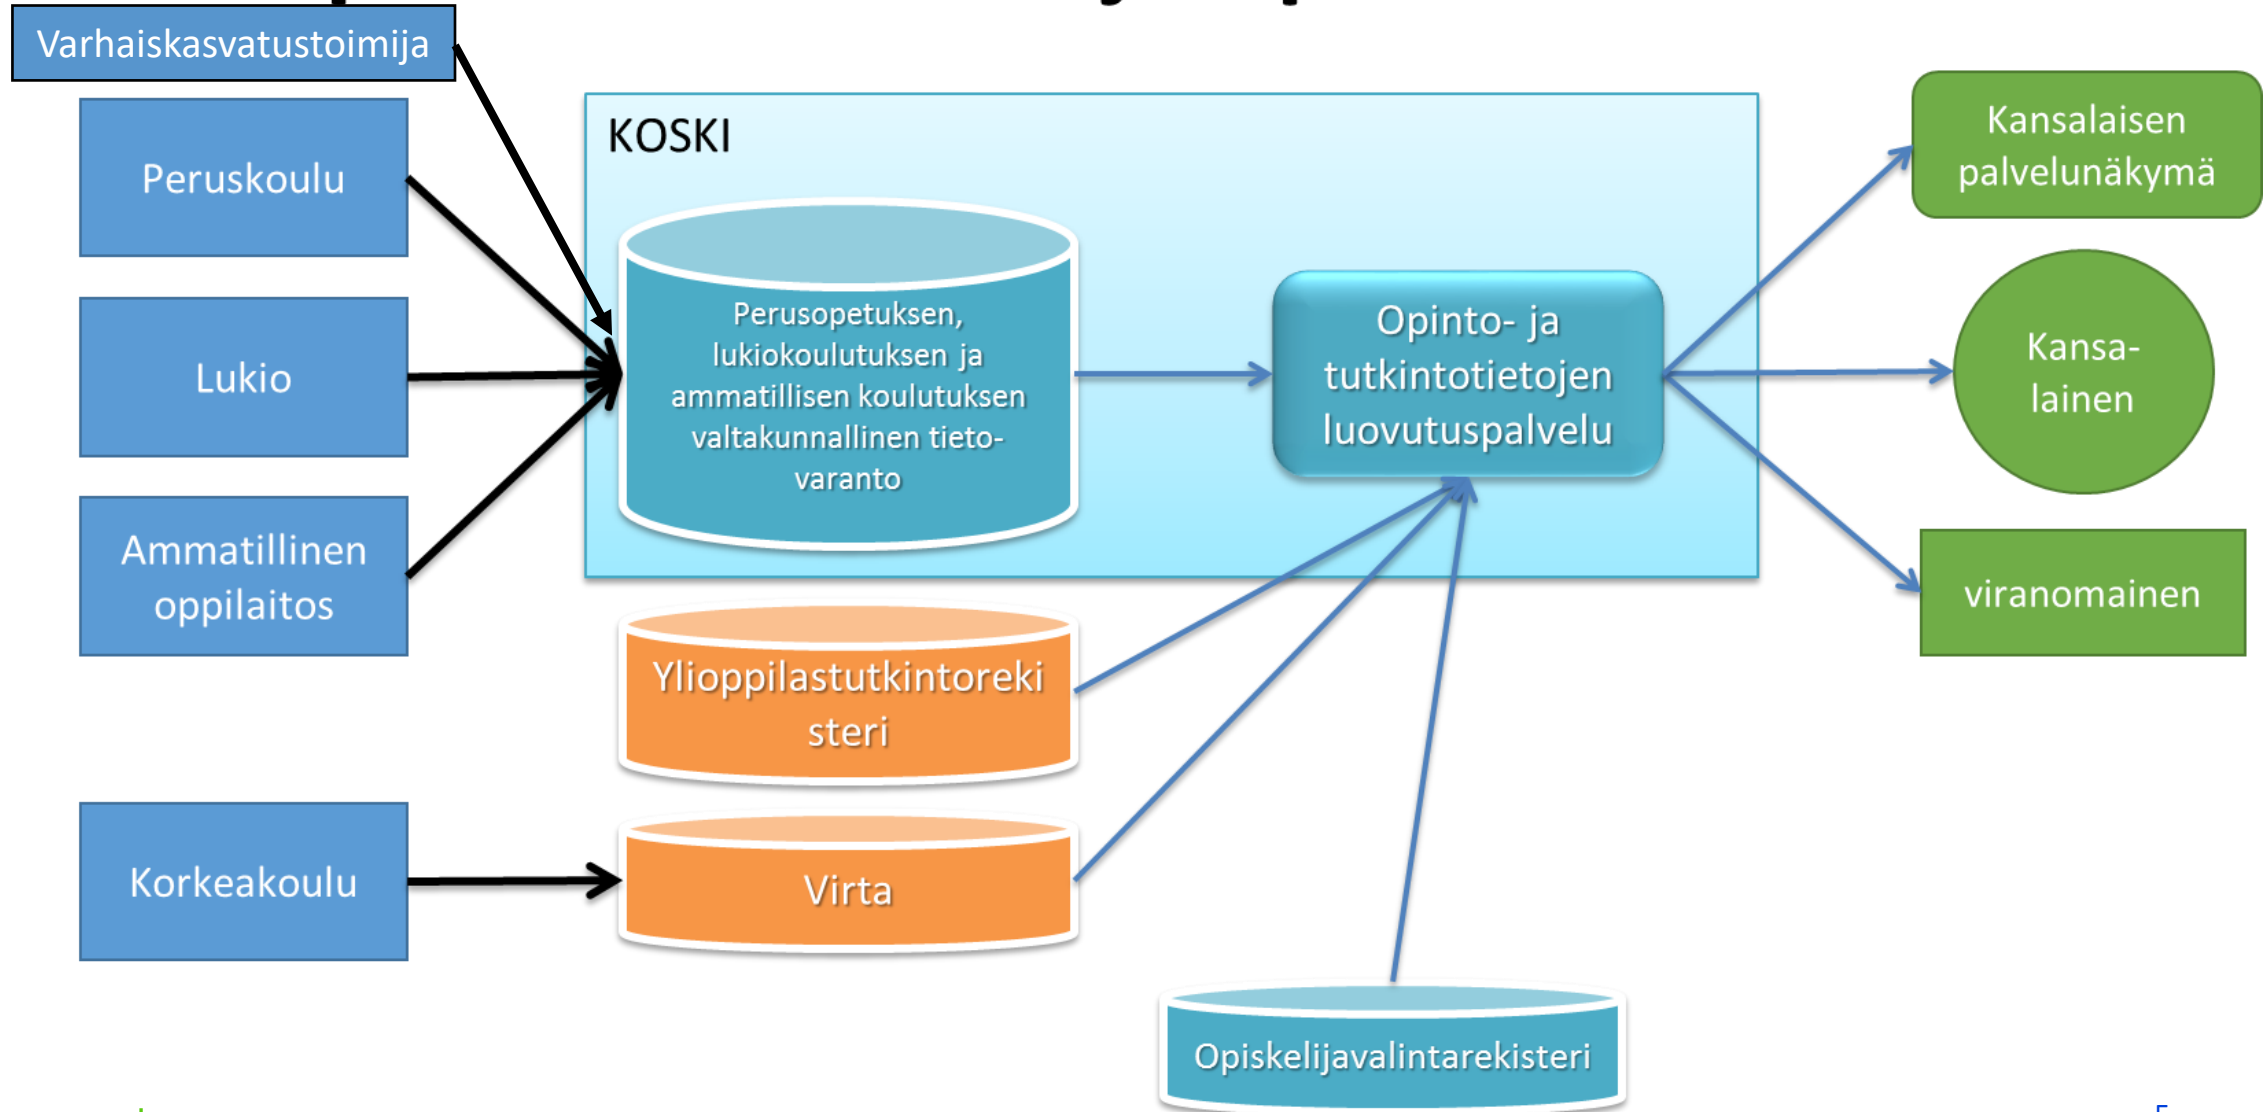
Varhaiskasvatustoimija

Peruskoulu

Lukio

Ammatillinen oppilaitos

Korkeakoulu

KOSKI

Perusopetuksen, lukiokoulutuksen ja ammatillisen koulutuksen valtakunnallinen tietovaranto

Opinto- ja tutkintotietojen luovutuspalvelu

Ylioppilastutkintorekisteri

Virta

Opiskelijavalintarekisteri

Kansalaisen palvelunäkymä

Kansalainen

viranomainen